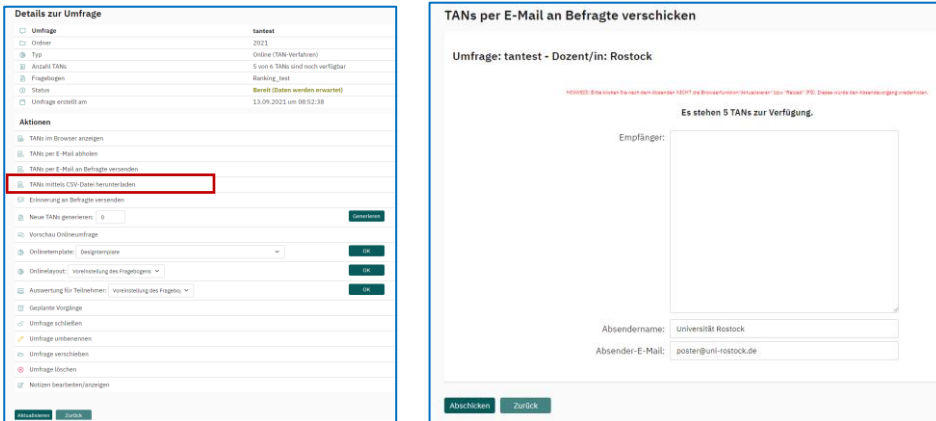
Details zur Umfrage

| | |
|---|---|
| Umfrage | tantest |
| Ordner | 2021 |
| Typ | Online (TAN-Verfahren) |
| Anzahl TANs | 5 von 6 TANs sind noch verfügbar |
| Fragebogen | Ranking_test |
| Status | Bereit (Daten werden erwartet) |
| Umfrage erstellt am | 13.09.2021 um 08:52:38 |

Aktionen

TANs im Browser anzeigen

TANs per E-Mail abholen

TANs per E-Mail an Befragte versenden

TANs mittels CSV-Datei herunterladen

Erinnerung an Befragte versenden

Neue TANs generieren: 0 Generieren

Vorschau Onlineumfrage

Onlinetemplate: Designtemplate OK

Onlinelayout: Voreinstellung des Fragebogens OK

Auswertung für Teilnehmer: Voreinstellung des Fragebo OK

Geplante Vorgänge

Umfrage schließen

Umfrage umbenennen

Umfrage verschieben

Umfrage löschen

Notizen bearbeiten/anzeigen

Aktualisieren Zurück

TANs per E-Mail an Befragte verschicken

Umfrage: tantest - Dozent/in: Rostock

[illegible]

Es stehen 5 TANs zur Verfügung.

Empfänger:

Absendername: Universität Rostock

Absender-E-Mail: poster@uni-rostock.de

Abschicken Zurück